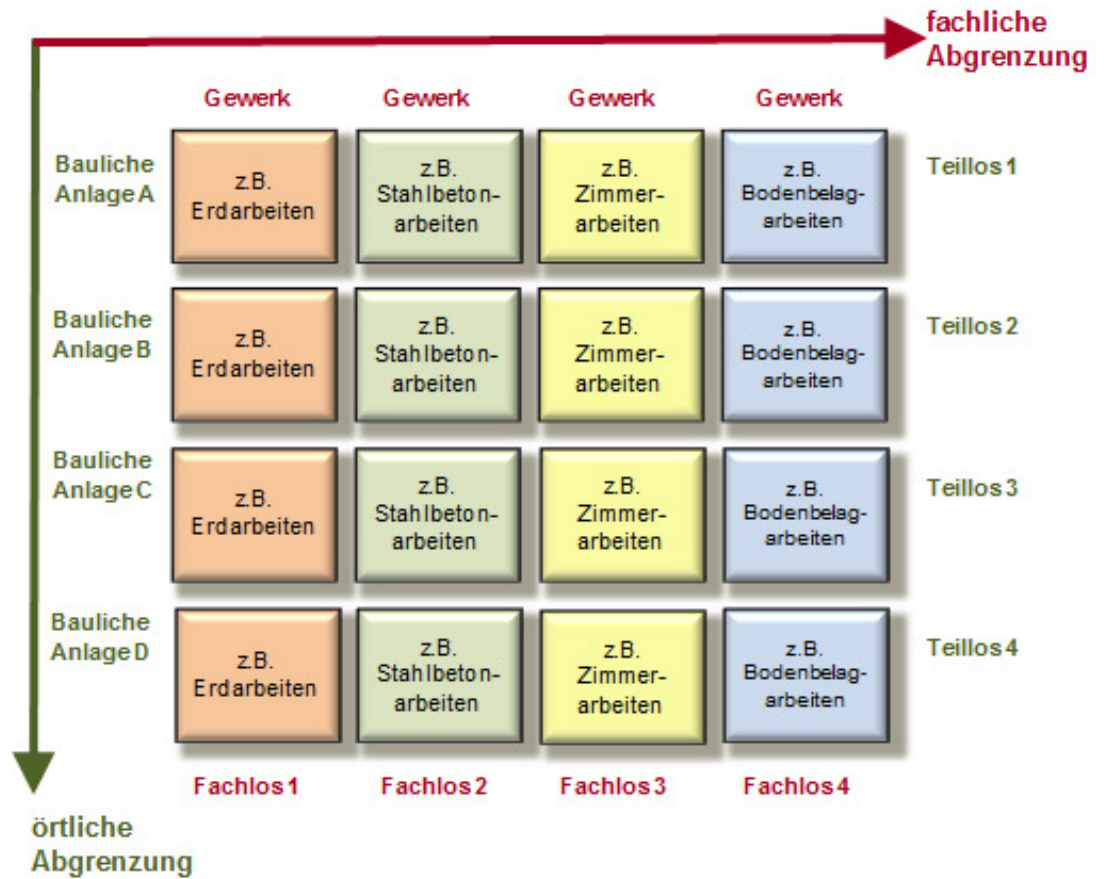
fachliche Abgrenzung

| | Gewerk | Gewerk | Gewerk | Gewerk | |
|---|---|---|---|---|---|
| Bauliche Anlage A | z.B. Erdarbeiten | z.B. Stahlbetonarbeiten | z.B. Zimmerarbeiten | z.B. Bodenbelagarbeiten | Teillos 1 |
| Bauliche Anlage B | z.B. Erdarbeiten | z.B. Stahlbetonarbeiten | z.B. Zimmerarbeiten | z.B. Bodenbelagarbeiten | Teillos 2 |
| Bauliche Anlage C | z.B. Erdarbeiten | z.B. Stahlbetonarbeiten | z.B. Zimmerarbeiten | z.B. Bodenbelagarbeiten | Teillos 3 |
| Bauliche Anlage D | z.B. Erdarbeiten | z.B. Stahlbetonarbeiten | z.B. Zimmerarbeiten | z.B. Bodenbelagarbeiten | Teillos 4 |
| | Fachlos 1 | Fachlos 2 | Fachlos 3 | Fachlos 4 | |

örtliche Abgrenzung